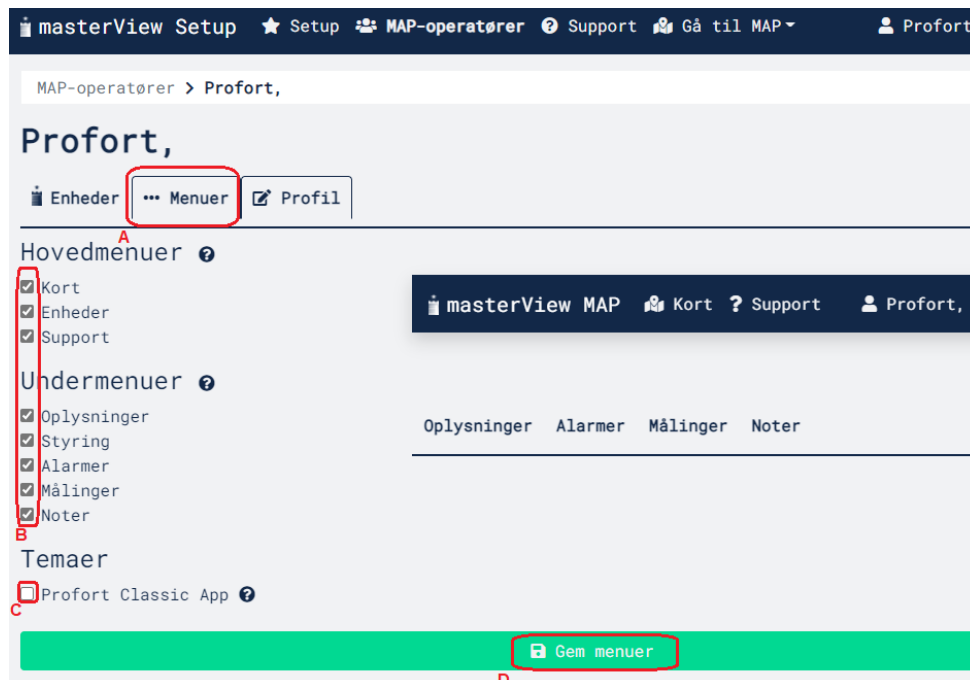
masterView Setup Setup MAP-operatører Support Gå til MAP Profort

MAP-operatører > Profort,

Profort,

Enheder ··· Menuer Profil

A

Hovedmenuer

Kort
Enheder
Support

Undermenuer

Oplysninger
Styring
Alarmer
Målinger
Noter

B

Temaer

C Profort Classic App

masterView MAP Kort Support Profort,

Oplysninger Alarmer Målinger Noter

Gem menuer

D